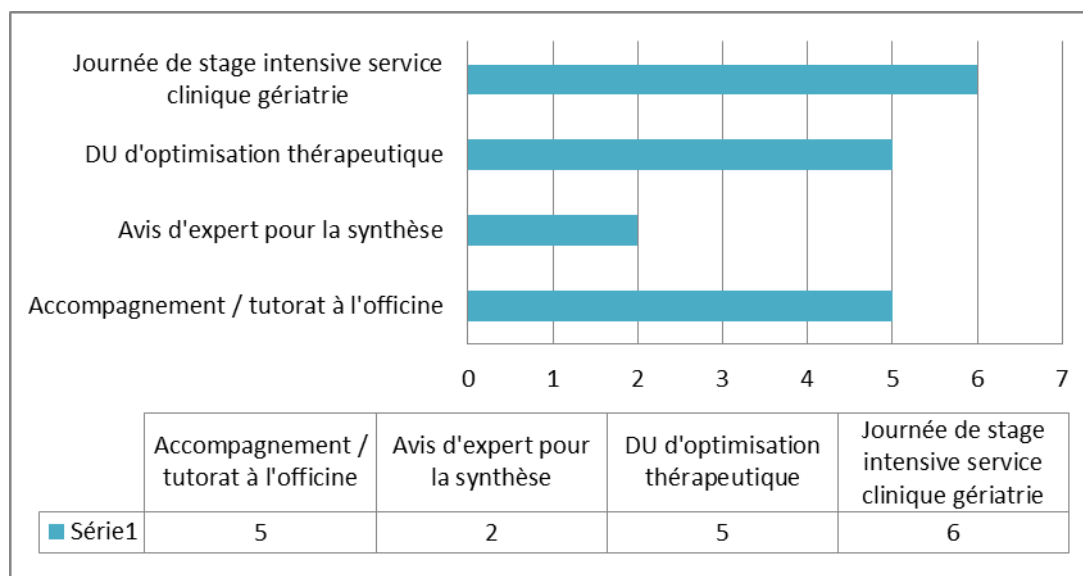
Journée de stage intensive service clinique gériatrie

DU d'optimisation thérapeutique

Avis d'expert pour la synthèse

Accompagnement / tutorat à l'officine

0 1 2 3 4 5 6 7

| | Accompagnement / tutorat à l'officine | Avis d'expert pour la synthèse | DU d'optimisation thérapeutique | Journée de stage intensive service clinique gériatrie |
|---|---|---|---|---|
| Série1 | 5 | 2 | 5 | 6 |